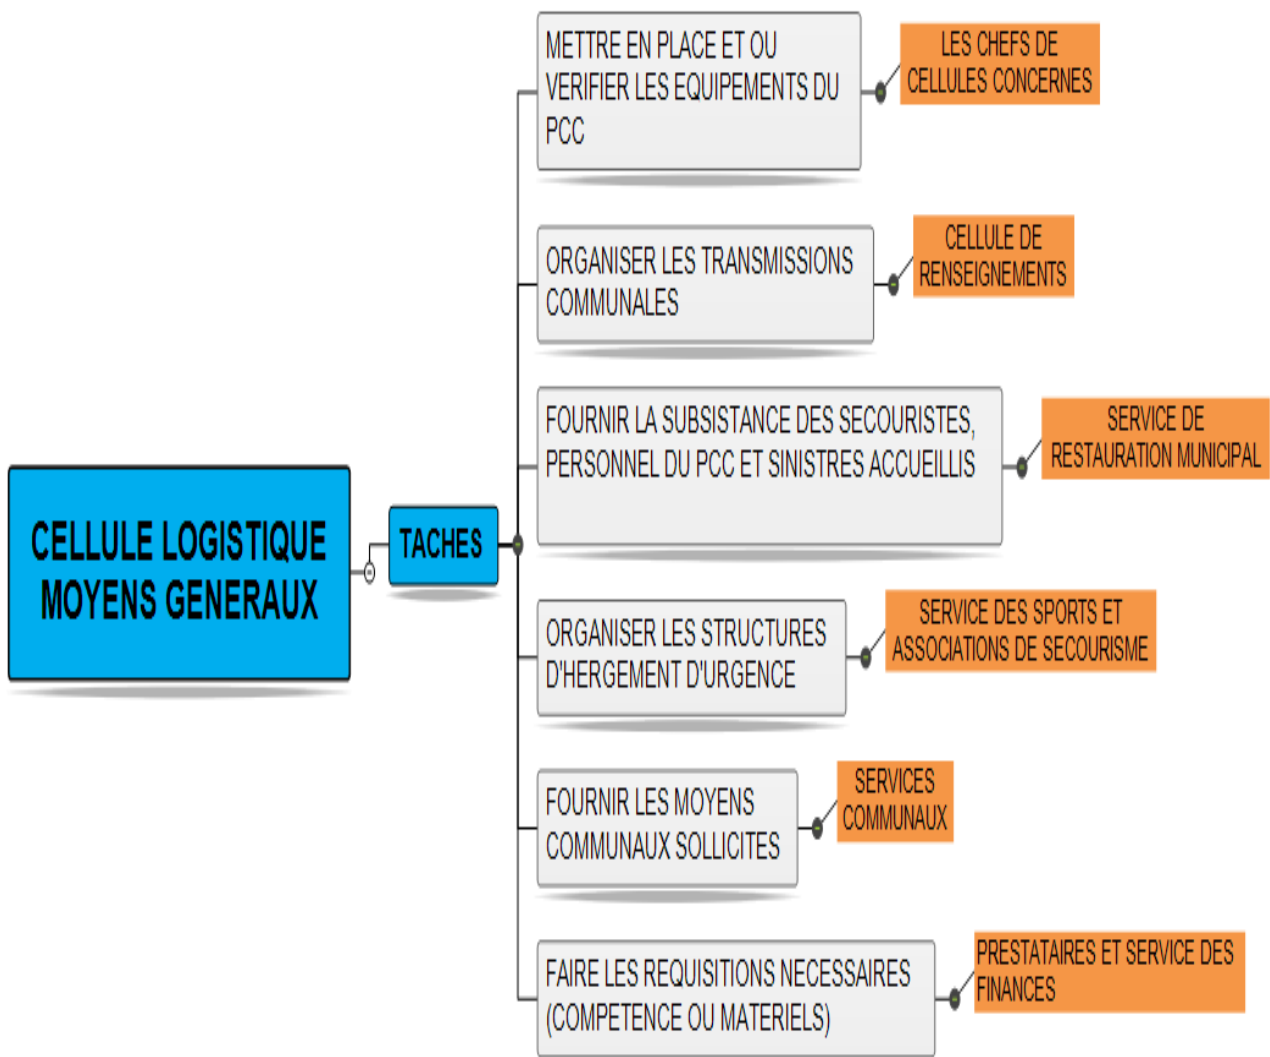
CELLULE LOGISTIQUE MOYENS GENERAUX

TACHES

METTRE EN PLACE ET OU VERIFIER LES EQUIPEMENTS DU PCC

LES CHEFS DE CELLULES CONCERNES

ORGANISER LES TRANSMISSIONS COMMUNALES

CELLULE DE RENSEIGNEMENTS

FOURNIR LA SUBSISTANCE DES SECOURISTES, PERSONNEL DU PCC ET SINISTRES ACCUEILLIS

SERVICE DE RESTAURATION MUNICIPAL

ORGANISER LES STRUCTURES D'HERGEMENT D'URGENCE

SERVICE DES SPORTS ET ASSOCIATIONS DE SECOURISME

FOURNIR LES MOYENS COMMUNAUX SOLLICITES

SERVICES COMMUNAUX

FAIRE LES REQUISITIONS NECESSAIRES (COMPETENCE OU MATERIELS)

PRESTATAIRES ET SERVICE DES FINANCES